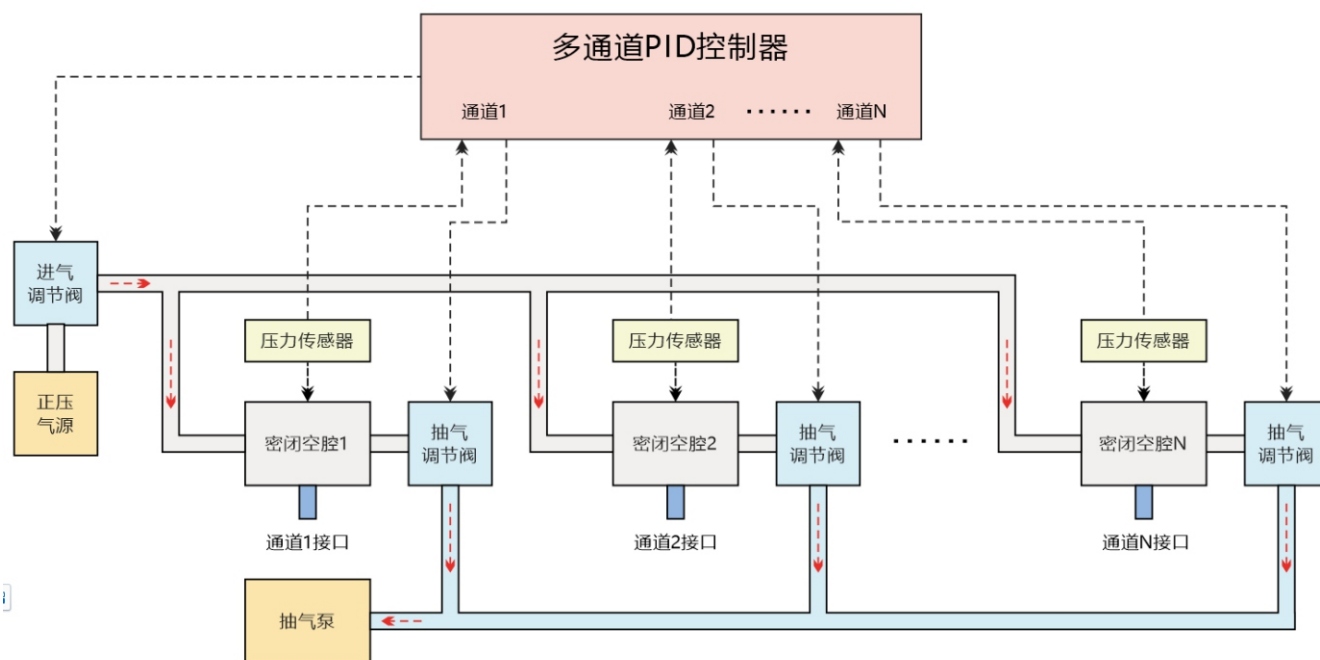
多通道PID控制器

通道1

通道2

······

通道N

进气调节阀

正压气源

压力传感器

密闭空腔1

抽气调节阀

通道1接口

压力传感器

密闭空腔2

抽气调节阀

通道2接口

······

压力传感器

密闭空腔N

抽气调节阀

通道N接口

抽气泵